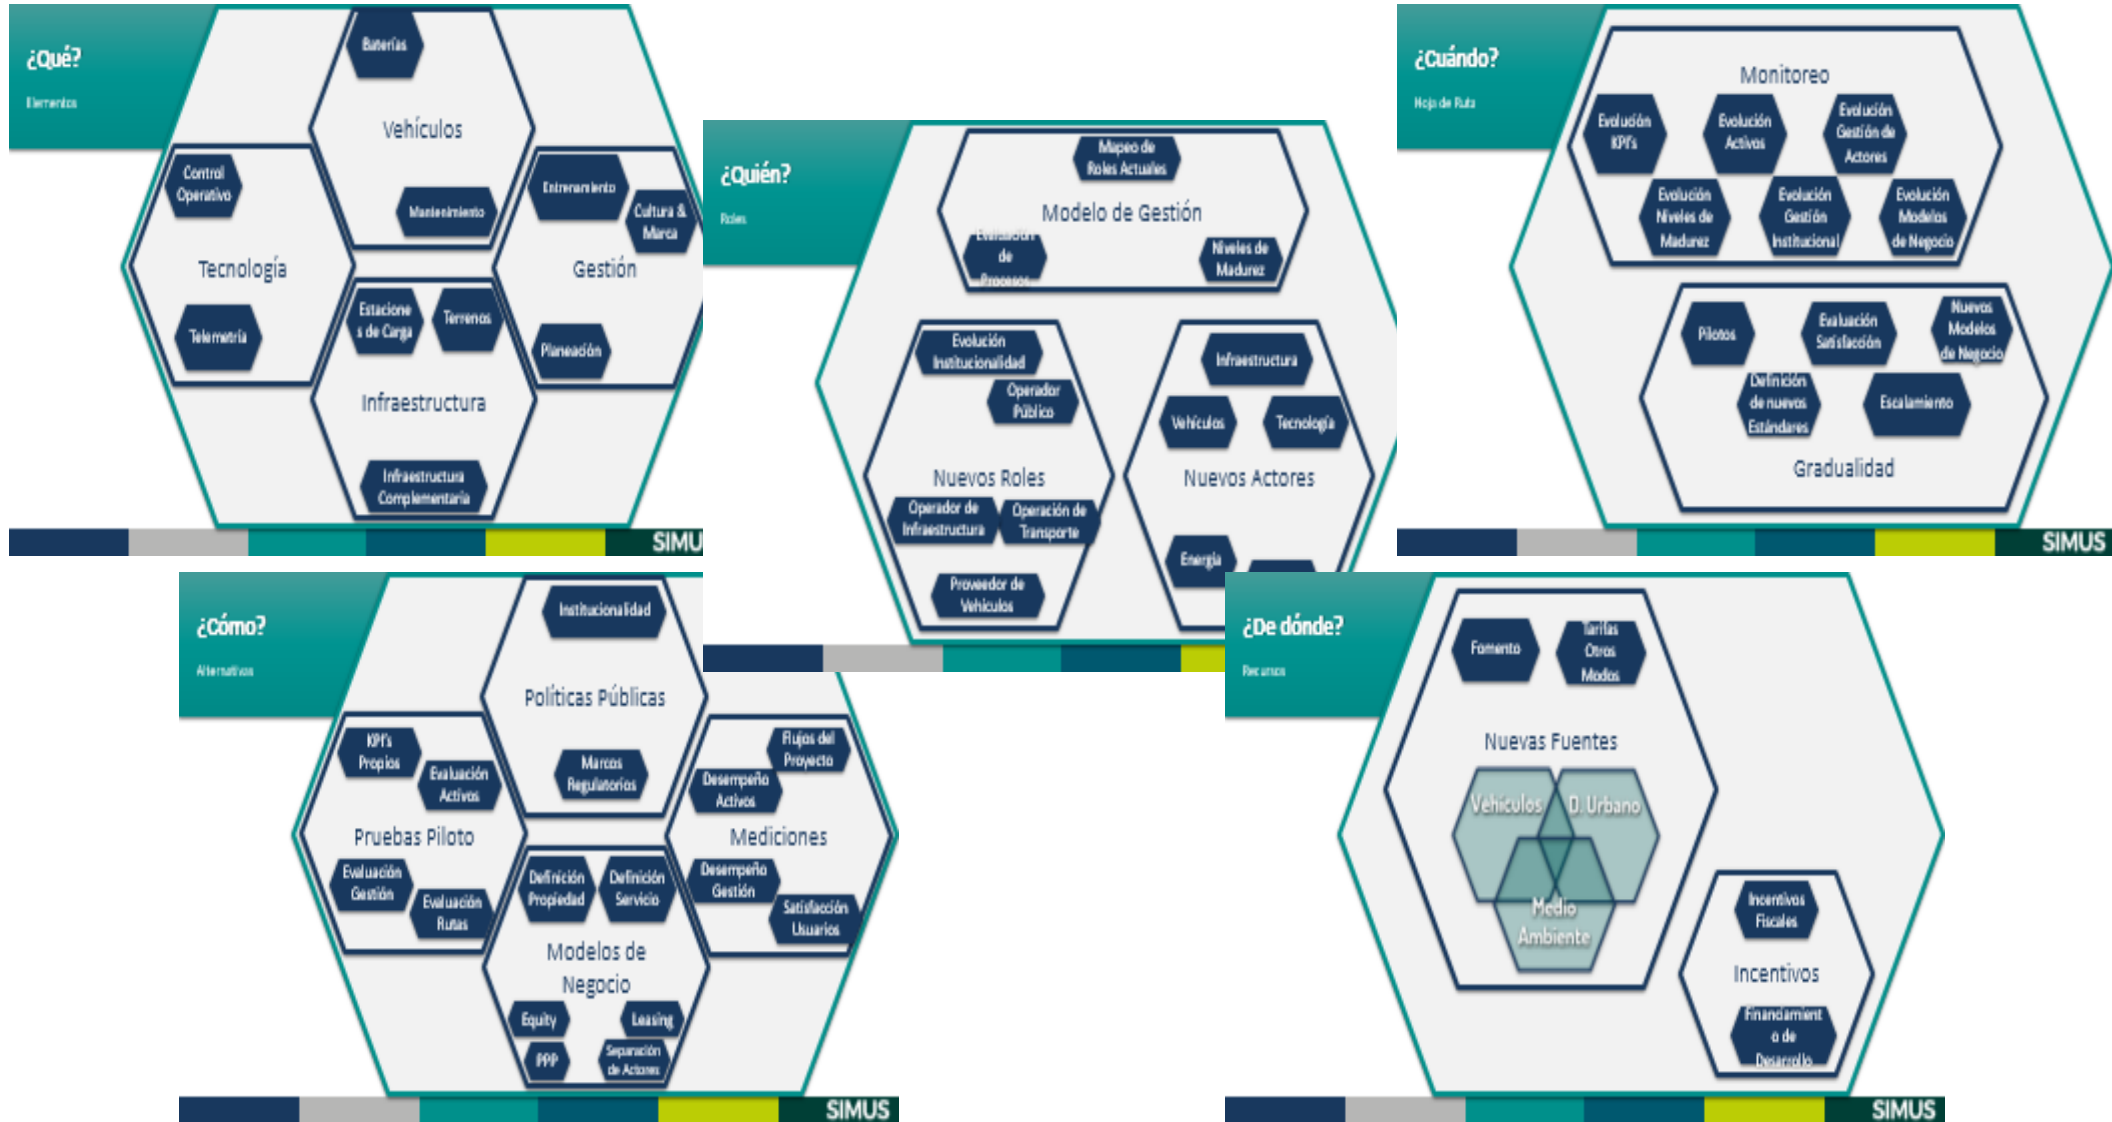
¿Qué?
Elementos

Baterías
Vehículos
Mantenimiento

Control Operativo
Tecnología
Telemetría

Entrenamiento
Cultura & Marca
Gestión
Planeación

Estaciones de Carga
Terrenos
Infraestructura
Infraestructura Complementaria

SIMU

¿Quién?
Roles

Mapeo de Roles Actuales
Modelo de Gestión
Evolución de Procesos
Niveles de Madurez

Evolución Institucionalidad
Operador Público
Nuevos Roles
Operador de Infraestructura
Operación de Transporte
Proveedor de Vehículos

Infraestructura
Vehículos
Tecnología
Nuevos Actores
Energía

¿Cuándo?
Hoja de Ruta

Monitoreo
Evolución KPI's
Evolución Activos
Evolución Gestión de Actores
Evolución Niveles de Madurez
Evolución Gestión Institucional
Evolución Modelos de Negocio

Pilotos
Evaluación Satisfacción
Nuevos Modelos de Negocio
Definición de nuevos Estándares
Escalamiento
Gradualidad

SIMUS

¿Cómo?
Alternativas

Institucionalidad
Políticas Públicas
Marcos Regulatorios

KPI's Propios
Evaluación Activos
Pruebas Piloto
Evaluación Gestión
Evaluación Rutas

Flujos del Proyecto
Desempeño Activos
Mediciones
Desempeño Gestión
Satisfacción Usuarios

Definición Propiedad
Definición Servicio
Modelos de Negocio
Equity
Leasing
PPP
Separación de Actores

SIMUS

¿De dónde?
Recursos

Fomento
Tarifas Otros Modos
Nuevas Fuentes
Vehículos
D. Urbano
Medio Ambiente

Incentivos Fiscales
Incentivos
Financiamiento de Desarrollo

SIMUS